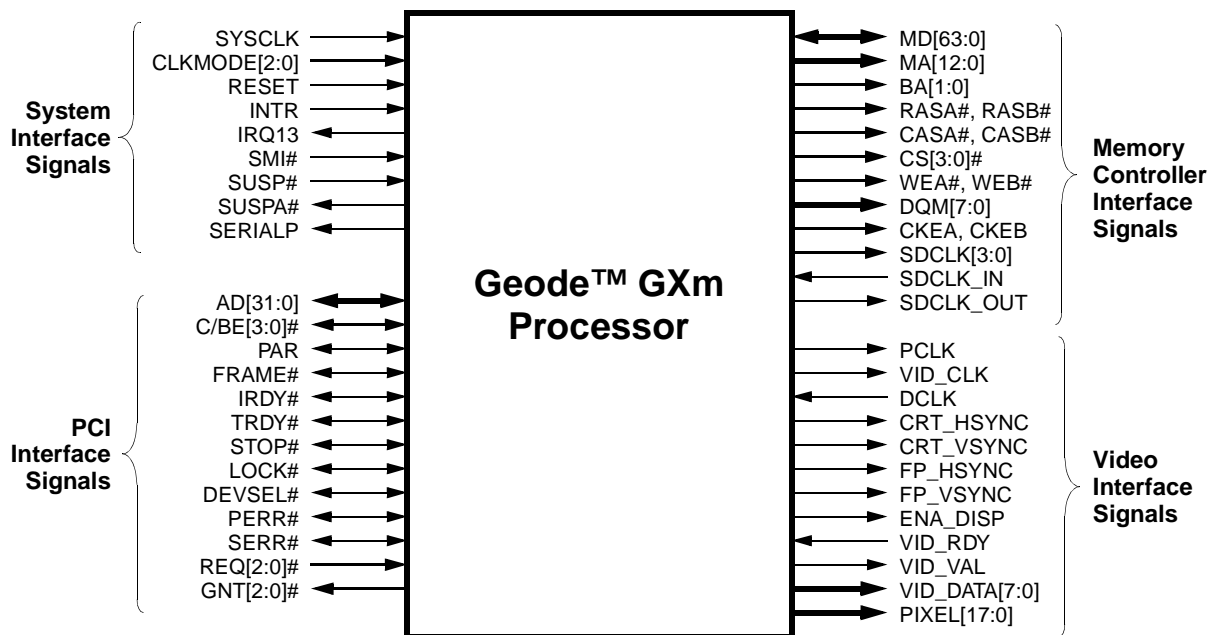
System Interface Signals

SYSCLK
CLKMODE[2:0]
RESET
INTR
IRQ13
SMI#
SUSP#
SUSPA#
SERIALP

PCI Interface Signals

AD[31:0]
C/BE[3:0]#
PAR
FRAME#
IRDY#
TRDY#
STOP#
LOCK#
DEVSEL#
PERR#
SERR#
REQ[2:0]#
GNT[2:0]#

Geode™ GXm Processor

MD[63:0]
MA[12:0]
BA[1:0]
RASA#, RASB#
CASA#, CASB#
CS[3:0]#
WEA#, WEB#
DQM[7:0]
CKEA, CKEB
SDCLK[3:0]
SDCLK_IN
SDCLK_OUT

Memory Controller Interface Signals

PCLK
VID_CLK
DCLK
CRT_HSYNC
CRT_VSYNC
FP_HSYNC
FP_VSYNC
ENA_DISP
VID_RDY
VID_VAL
VID_DATA[7:0]
PIXEL[17:0]

Video Interface Signals